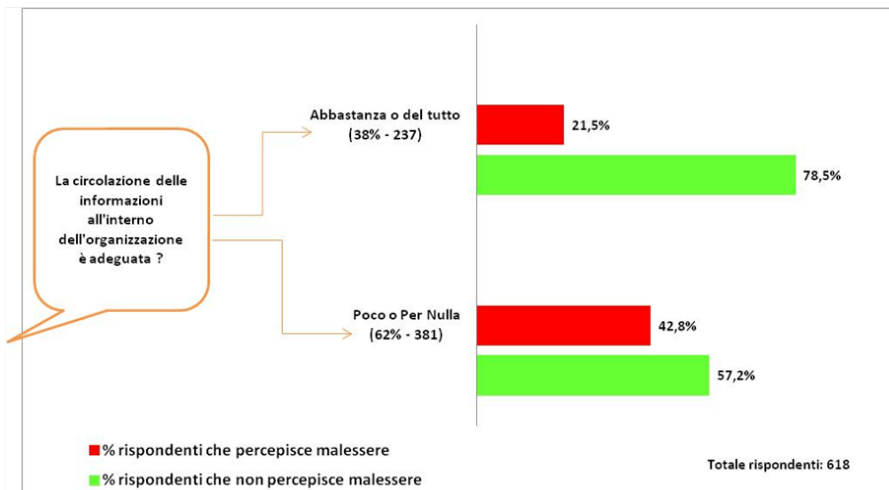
La circolazione delle informazioni all'interno dell'organizzazione è adeguata ?

Abbastanza o del tutto
(38% - 237)

21,5%

78,5%

Poco o Per Nulla
(62% - 381)

42,8%

57,2%

% rispondenti che percepisce malessere

% rispondenti che non percepisce malessere

Totale rispondenti: 618